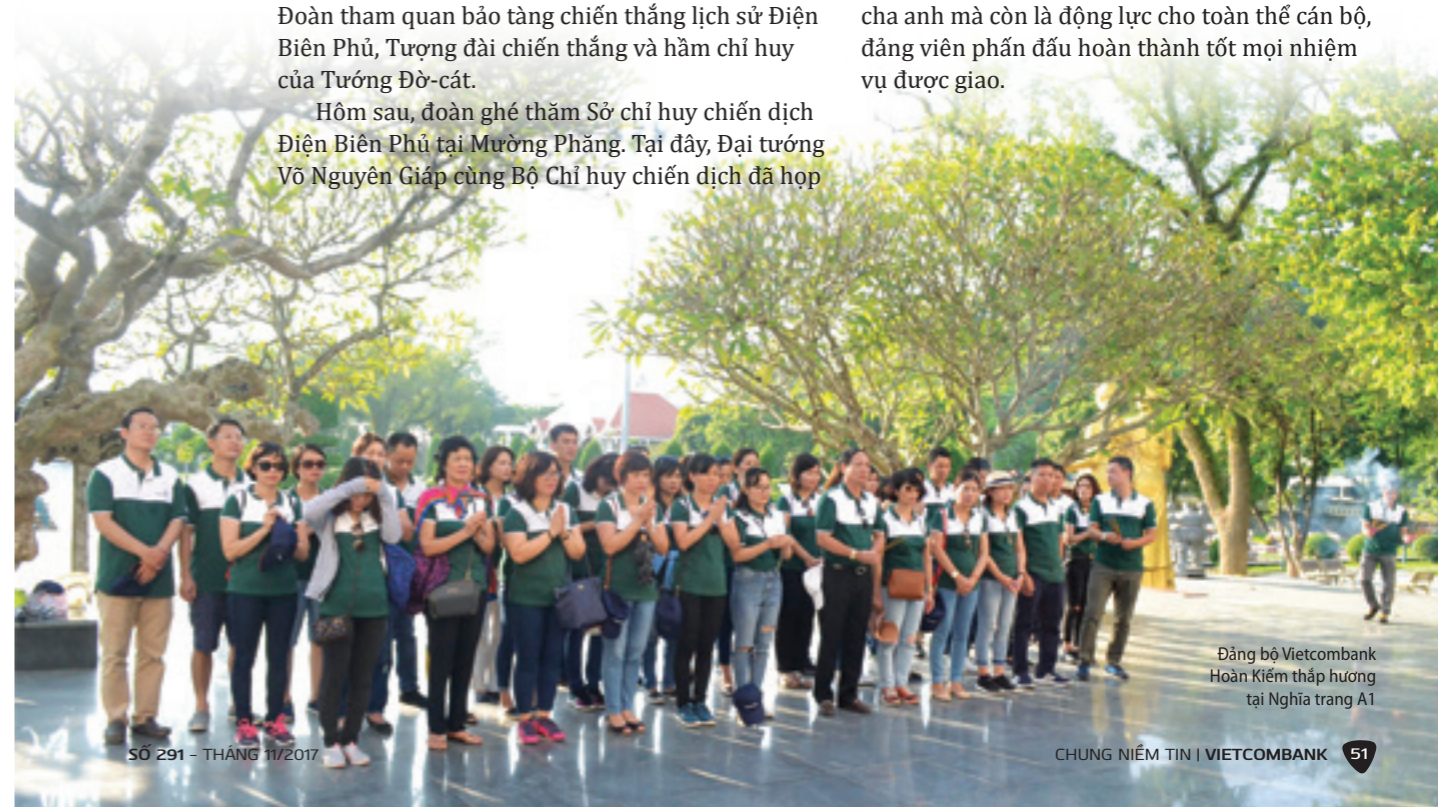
Đoàn tham quan bảo tàng chiến thắng lịch sử Điện Biên Phủ, Tượng đài chiến thắng và hầm chỉ huy của Tướng Đờ-cát.

Hôm sau, đoàn ghé thăm Sở chỉ huy chiến dịch Điện Biên Phủ tại Mường Phăng. Tại đây, Đại tướng Võ Nguyên Giáp cùng Bộ Chỉ huy chiến dịch đã họp

cha anh mà còn là động lực cho toàn thể cán bộ, đảng viên phấn đấu hoàn thành tốt mọi nhiệm vụ được giao.

Đảng bộ Vietcombank Hoàn Kiếm thắp hương tại Nghĩa trang A1

SỐ 291 – THÁNG 11/2017

CHUNG NIỀM TIN | VIETCOMBANK 51